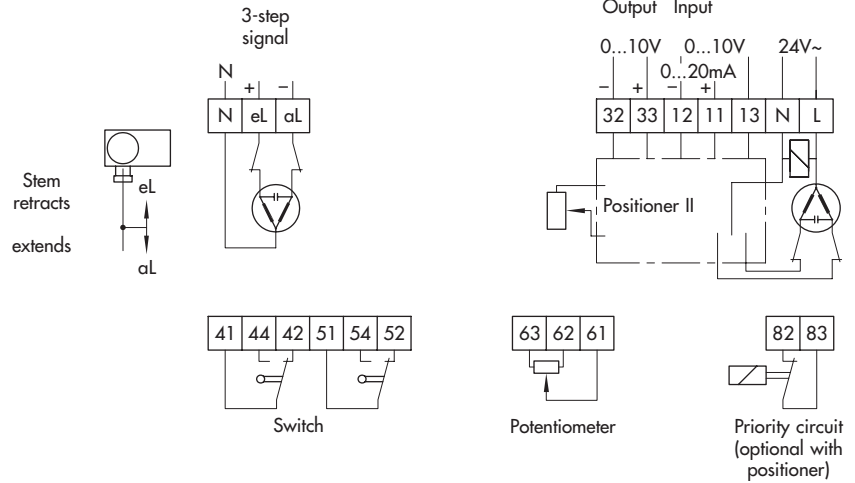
3-step signal

N + –

N eL aL

Stem retracts

extends

eL

aL

Output Input

0...10V 0...10V 24V~

0...20mA

– + – +

32 33 12 11 13 N L

Positioner II

41 44 42 51 54 52

Switch

63 62 61

Potentiometer

82 83

Priority circuit (optional with positioner)